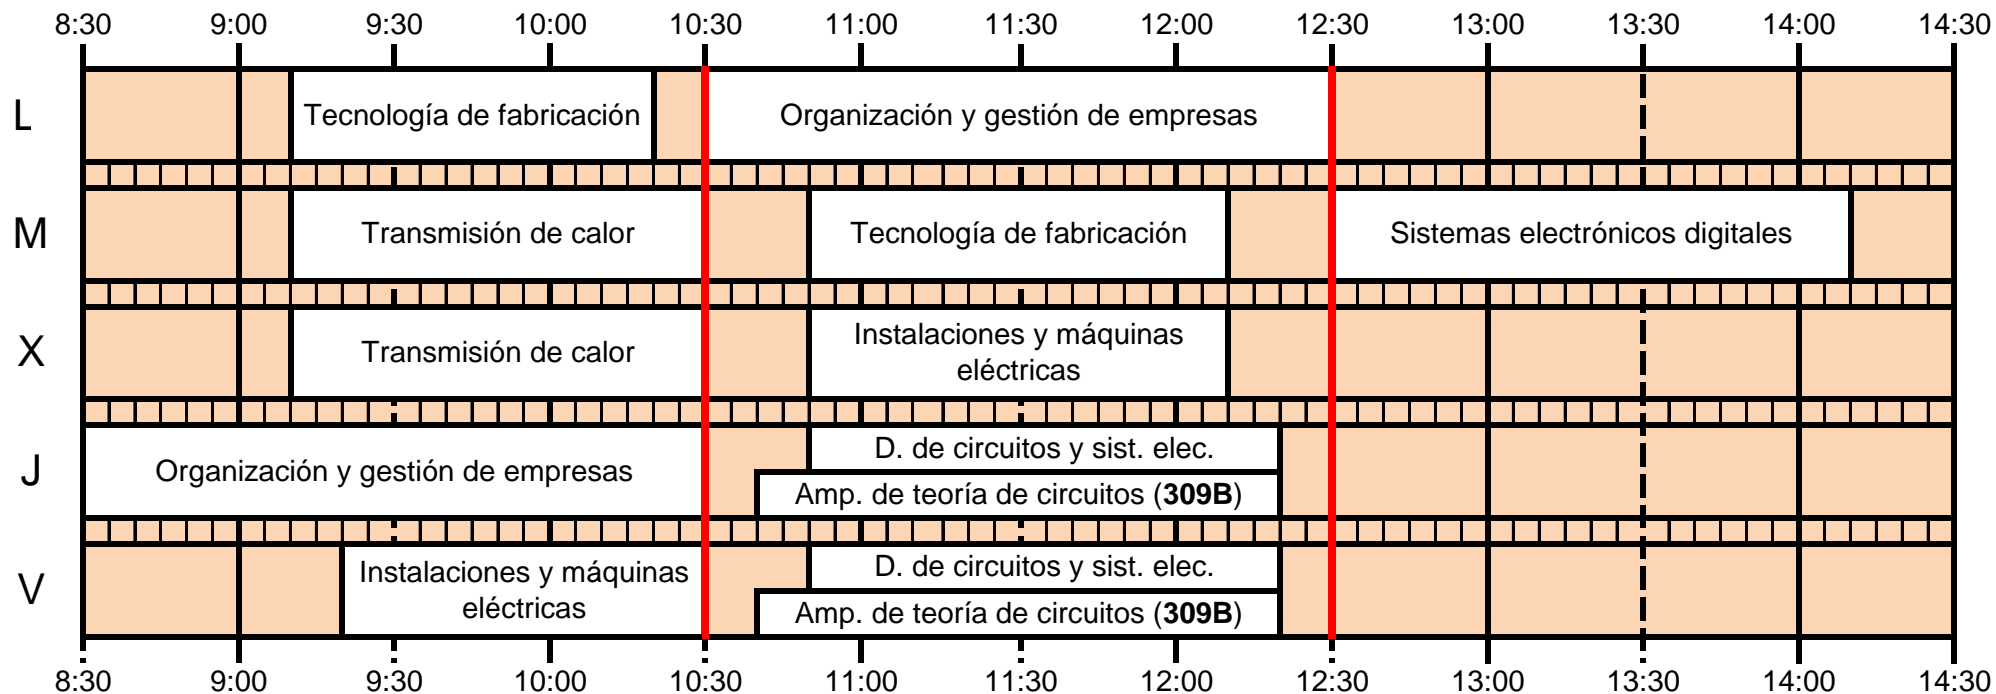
8:30 9:00 9:30 10:00 10:30 11:00 11:30 12:00 12:30 13:00 13:30 14:00 14:30

L
Tecnología de fabricación
Organización y gestión de empresas

M
Transmisión de calor
Tecnología de fabricación
Sistemas electrónicos digitales

X
Transmisión de calor
Instalaciones y máquinas eléctricas

J
Organización y gestión de empresas
D. de circuitos y sist. elec.
Amp. de teoría de circuitos (**309B**)

V
Instalaciones y máquinas eléctricas
D. de circuitos y sist. elec.
Amp. de teoría de circuitos (**309B**)

8:30 9:00 9:30 10:00 10:30 11:00 11:30 12:00 12:30 13:00 13:30 14:00 14:30